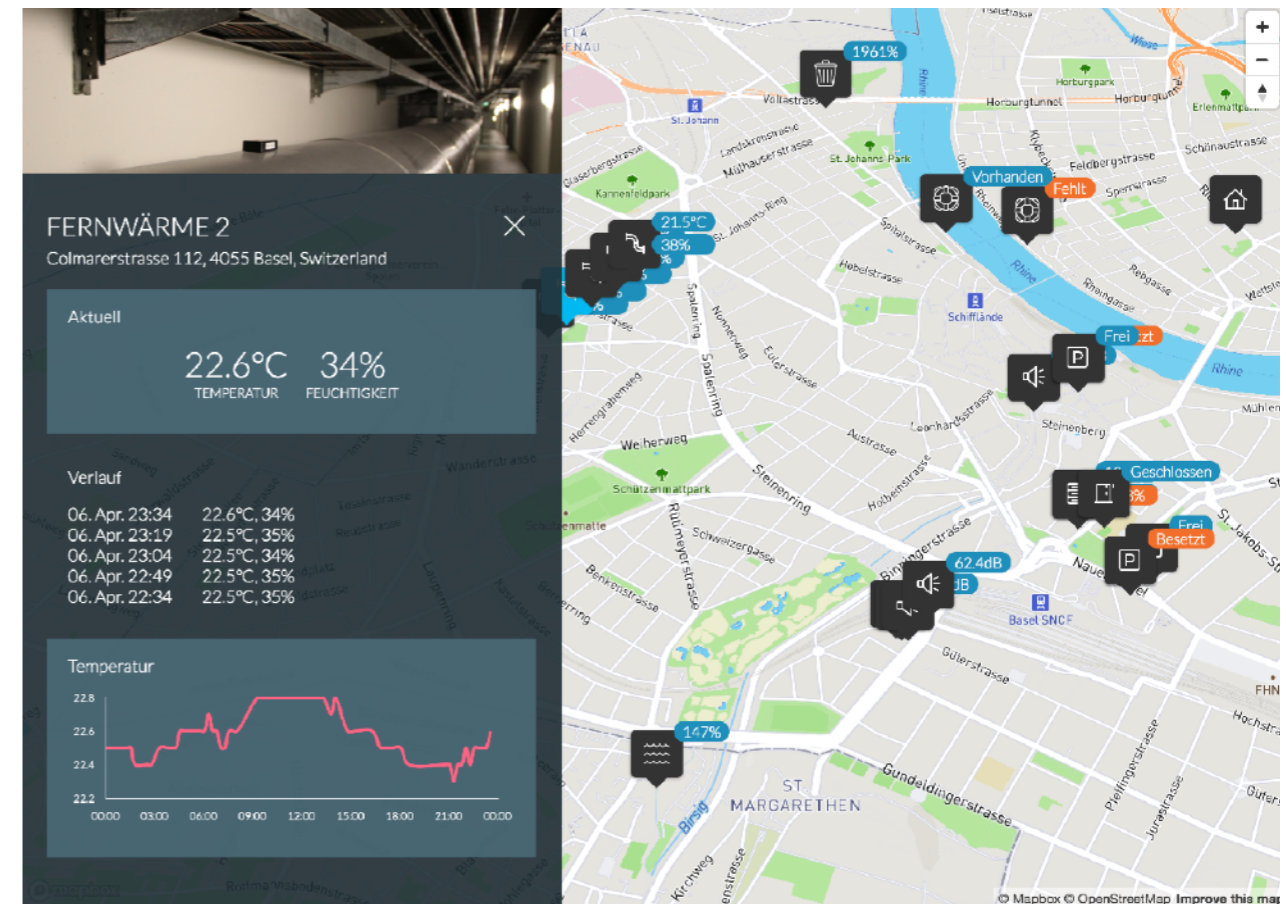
FERNWÄRME 2
Colmarerstrasse 112, 4055 Basel, Switzerland

Aktuell

22.6°C
TEMPERATUR

34%
FEUCHTIGKEIT

Verlauf

| | |
|---|---|
| 06. Apr. 23:34 | 22.6°C, 34% |
| 06. Apr. 23:19 | 22.5°C, 35% |
| 06. Apr. 23:04 | 22.5°C, 34% |
| 06. Apr. 22:49 | 22.5°C, 35% |
| 06. Apr. 22:34 | 22.5°C, 35% |

Temperatur

22.8
22.6
22.4
22.2
00:00 03:00 06:00 09:00 12:00 15:00 18:00 21:00 00:00

1961%
21.5°C
38%
Vorhanden
Fehlt
Frei
Geschlossen
Frei
Besetzt
62.4dB
147%

Voltastrasse
St. Johann
Horburgpark
Horburgtunnel
Erlenmattpark
Landskronstrasse
Mülhauserstrasse
St. Johanns Park
Feldbergstrasse
Schönaustrasse
Kannenfeldpark
St. Johanns-Ring
Rhine
Spitalstrasse
Hebelstrasse
Rheingasse
Schifflände
Spalenring
Nonnenweg
Eulerstrasse
Herrengrabenweg
Leonhardsstrasse
Steinenberg
Weiherweg
Austrasse
Schützenmattpark
Steinenring
Holbeinstrasse
Rümelinbachweg
Schweizergasse
Birsigstrasse
Binningerstrasse
Basel SNCF
St. Jakobs-Str
Benkenstrasse
Güterstrasse
Hochstrasse
Gundeldingerstrasse
ST MARGARETHEN
Birsig
Kirchweg
Jurastrasse
FHN
Mühlen
Wiese

+
−
© Mapbox © OpenStreetMap Improve this ma